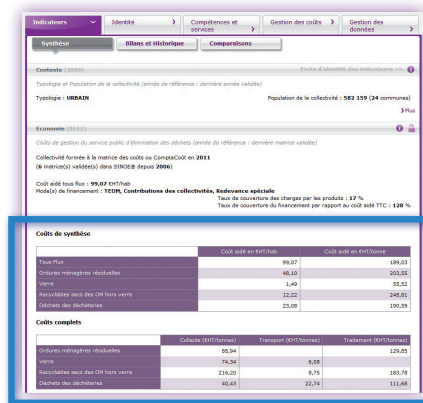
Indicateurs | Identité | Compétences et services | Gestion des coûts | Gestion des données

Synthèse | Bilans et Historique | Comparaisons

Contexte (2009) Fiche d'identité des indicateurs >>

Typologie et Population de la collectivité (année de référence : dernière année validée)

Typologie : URBAIN

Population de la collectivité : 582 159 (24 communes)

Plus

Economie (2011)

Coûts de gestion du service public d'élimination des déchets (année de référence : dernière matrice validée)

Collectivité formée à la matrice des coûts ou ComptaCoût en 2011
(6 matrice(s) validée(s) dans SINOEB depuis 2006)

Coût aidé tous flux : 99,07 €HT/hab
Mode(s) de financement : TEOM, Contributions des collectivités, Redevance spéciale

Taux de couverture des charges par les produits : 17 %
Taux de couverture du financement par rapport au coût aidé TTC : 128 %

Coûts de synthèse

| | Coût aidé en €HT/hab | Coût aidé en €HT/tonne |
|---|---|---|
| Tous flux | 99,07 | 189,03 |
| Ordures ménagères résiduelles | 48,10 | 203,55 |
| Verre | 1,49 | 55,52 |
| Recyclables secs des OM hors verre | 12,22 | 248,81 |
| Déchets des déchèteries | 23,08 | 190,59 |

Coûts complets

| | Collecte (€HT/tonnes) | Transport (€HT/tonnes) | Traitement (€HT/tonnes) |
|---|---|---|---|
| Ordures ménagères résiduelles | 88,94 | | 129,85 |
| Verre | 74,34 | 6,08 | |
| Recyclables secs des OM hors verre | 216,20 | 8,75 | 183,78 |
| Déchets des déchèteries | 40,43 | 22,74 | 111,68 |